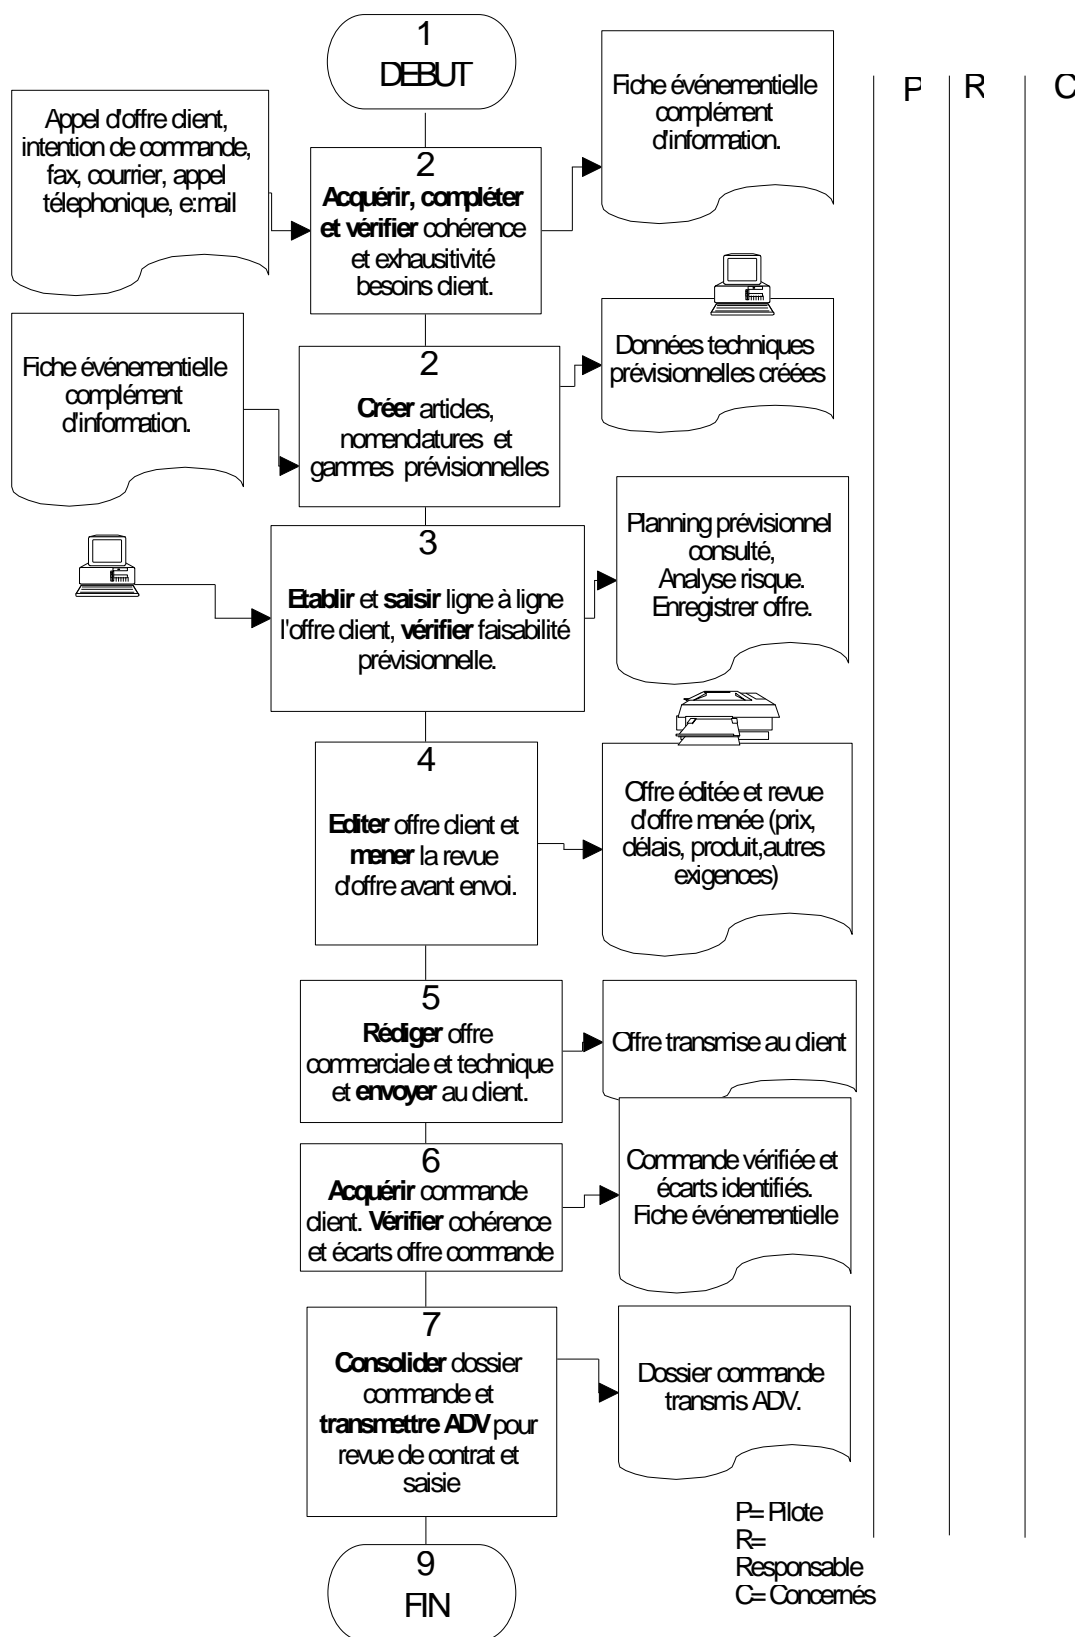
1
DEBUT

Appel d'offre client, intention de commande, fax, courrier, appel télephonique, e:mail

2
**Acquérir, compléter et vérifier** cohérence et exhaustivité besoins client.

Fiche événementielle complément d'information.

P | R | C

Fiche événementielle complément d'information.

2
**Créer** articles, nomenclatures et gammes prévisionnelles

Données techniques prévisionnelles créées

3
**Etablir** et **saisir** ligne à ligne l'offre client, **vérifier** faisabilité prévisionnelle.

Planning prévisionnel consulté, Analyse risque. Enregistrer offre.

4
**Editer** offre client et **mener** la revue d'offre avant envoi.

Offre éditée et revue d'offre menée (prix, délais, produit,autres exigences)

5
**Rédiger** offre commerciale et technique et **envoyer** au client.

Offre transmise au client

6
**Acquérir** commande client. **Vérifier** cohérence et écarts offre commande

Commande vérifiée et écarts identifiés. Fiche événementielle

7
**Consolider** dossier commande et **transmettre ADV** pour revue de contrat et saisie

Dossier commande transmis ADV.

P= Pilote
R= Responsable
C= Concernés

9
FIN